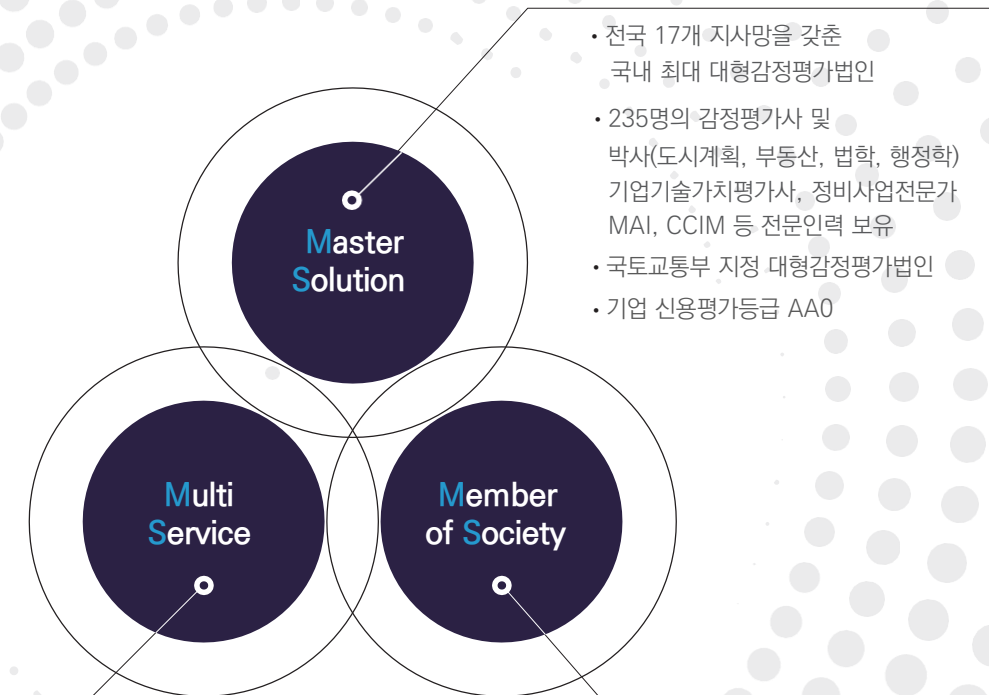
• 전국 17개 지사망을 갖춘 국내 최대 대형감정평가법인

• 235명의 감정평가사 및 박사(도시계획, 부동산, 법학, 행정학) 기업기술가치평가사, 정비사업전문가 MAI, CCIM 등 전문인력 보유

• 국토교통부 지정 대형감정평가법인

• 기업 신용평가등급 AA0

Master Solution

Multi Service

Member of Society